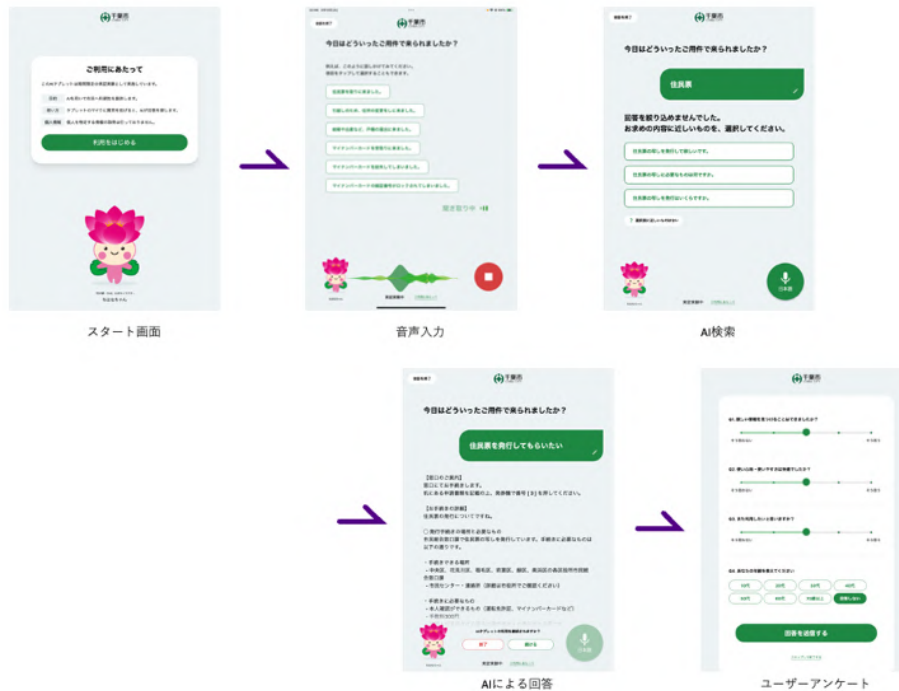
千葉市

ご利用にあたって

利用をはじめる

スタート画面

千葉市

今日はどういったご用件で来られましたか？

聞き取り中

音声入力

千葉市

今日はどういったご用件で来られましたか？

住民票

回答を絞り込めませんでした。
お求めの内容に近いものを、選択してください。

住民票の写しを発行して欲しいです。

住民票の写しを送る手続きです。

住民票の写しを発行しています。

日本語

AI検索

千葉市

今日はどういったご用件で来られましたか？

住民票を発行してもらいたい

【窓口のご案内】

AIによる回答

千葉市

回答を送信する

ユーザーアンケート